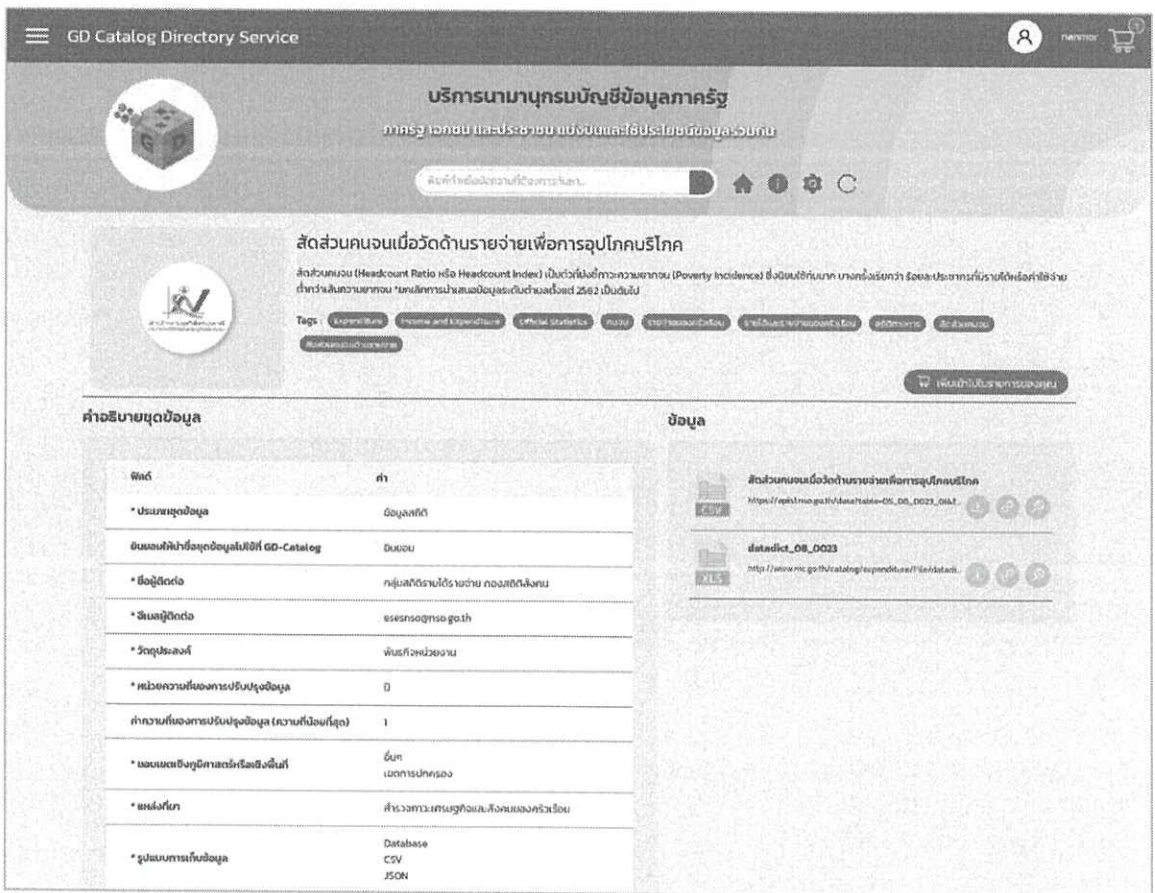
GD Catalog Directory Service

nanmor

บริการนามานุกรมบัญชีข้อมูลภาครัฐ

ภาครัฐ เอกชน และประชาชน แบ่งปันและใช้ประโยชน์ข้อมูลร่วมกัน

ค้นหาชุดข้อมูลที่ต้องการค้นหา...

สัดส่วนคนจนเมื่อวัดด้านรายจ่ายเพื่อการอุปโภคบริโภค

สัดส่วนคนจน (Headcount Ratio หรือ Headcount Index) เป็นตัวชี้บ่งถึงภาวะความยากจน (Poverty Incidence) ซึ่งนิยมใช้กันมาก บางครั้งเรียกว่า ร้อยละประชากรที่มีรายได้หรือค่าใช้จ่ายต่ำกว่าเส้นความยากจน *ยกเลิกการนำเสนอข้อมูลระดับอำเภอตั้งแต่ 2562 เป็นต้นไป

Tags : Expenditure Income and Expenditure Official Statistics คนจน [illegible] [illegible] สถิติทางการ สัดส่วนคนจน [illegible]

เพิ่มเข้าไปในรายการของคุณ

คำอธิบายชุดข้อมูล

| ฟิลด์ | ค่า |
|---|---|
| * ประเภทชุดข้อมูล | ข้อมูลสถิติ |
| ยินยอมให้นำชื่อชุดข้อมูลไปใช้ที่ GD-Catalog | ยินยอม |
| * ชื่อผู้ติดต่อ | กลุ่มสถิติรายได้รายจ่าย กองสถิติสังคม |
| * อีเมลผู้ติดต่อ | sesnso@nso.go.th |
| * วัตถุประสงค์ | พันธกิจหน่วยงาน |
| * หน่วยความถี่ของการปรับปรุงข้อมูล | ปี |
| ค่าความถี่ของการปรับปรุงข้อมูล (ความถี่น้อยที่สุด) | 1 |
| * ขอบเขตเชิงภูมิศาสตร์หรือเชิงพื้นที่ | อื่นๆ เขตการปกครอง |
| * แหล่งที่มา | สำรวจภาวะเศรษฐกิจและสังคมของครัวเรือน |
| * รูปแบบการเก็บข้อมูล | Database CSV JSON |

ข้อมูล

CSV
สัดส่วนคนจนเมื่อวัดด้านรายจ่ายเพื่อการอุปโภคบริโภค
https://api.nso.go.th/dataTable=05_08_0023_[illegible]

XLS
datadict_08_0023
http://www.nic.go.th/catalog/expenditure/file/datadi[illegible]